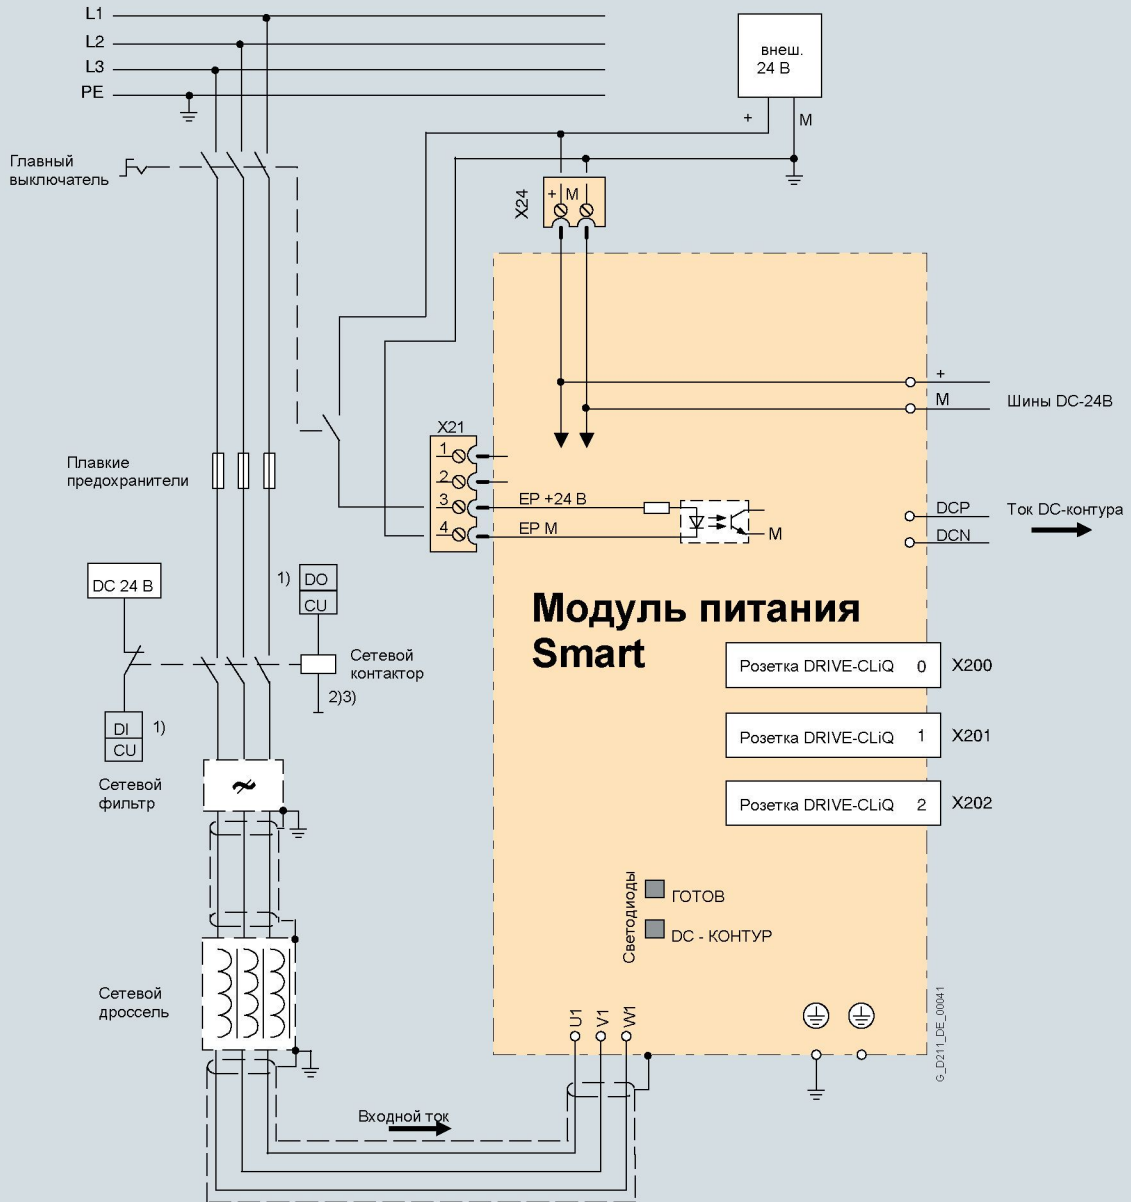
L1
L2
L3
PE

внеш.
24 В

+
M

Главный выключатель

X24
+ M

+
M
Шины DC-24В

X21
1
2
3
4
EP +24 В
EP M
M

DCP
DCN
Ток DC-контура

Плавкие предохранители

DC 24 В

1)
DO
CU

Сетевой контактор
2)3)

DI
CU
1)

Модуль питания Smart

Розетка DRIVE-CLiQ 0 X200
Розетка DRIVE-CLiQ 1 X201
Розетка DRIVE-CLiQ 2 X202

Сетевой фильтр

Светодиоды
ГОТОВ
DC - КОНТУР

Сетевой дроссель

U1
V1
W1

G_D211_DE_00041

Входной ток